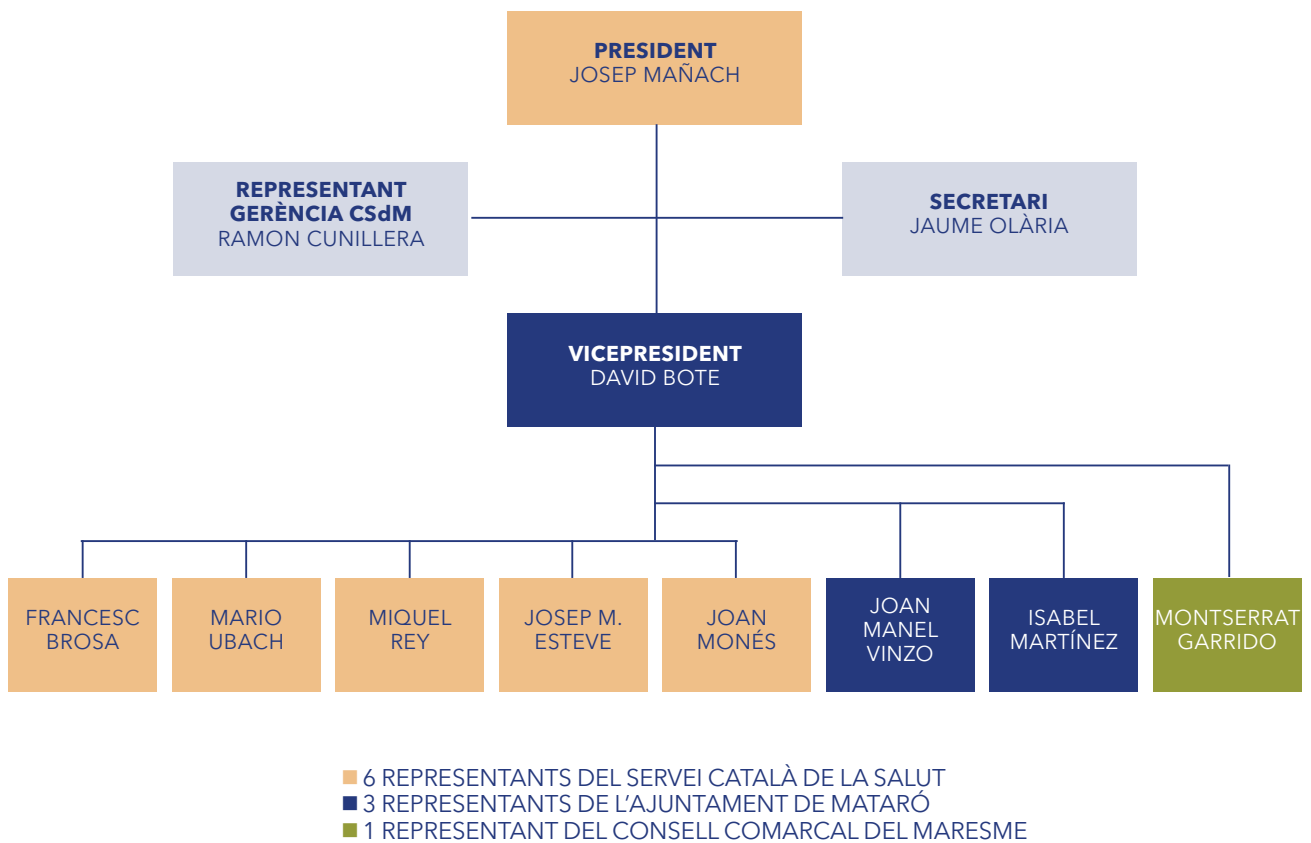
PRESIDENT
JOSEP MAÑACH

REPRESENTANT
GERÈNCIA CSdM
RAMON CUNILLERA

SECRETARI
JAUME OLÀRIA

VICEPRESIDENT
DAVID BOTE

FRANCESC BROSA

MARIO UBACH

MIQUEL REY

JOSEP M. ESTEVE

JOAN MONÉS

JOAN MANEL VINZO

ISABEL MARTÍNEZ

MONTSERRAT GARRIDO

6 REPRESENTANTS DEL SERVEI CATALÀ DE LA SALUT
3 REPRESENTANTS DE L'AJUNTAMENT DE MATARÓ
1 REPRESENTANT DEL CONSELL COMARCAL DEL MARESME